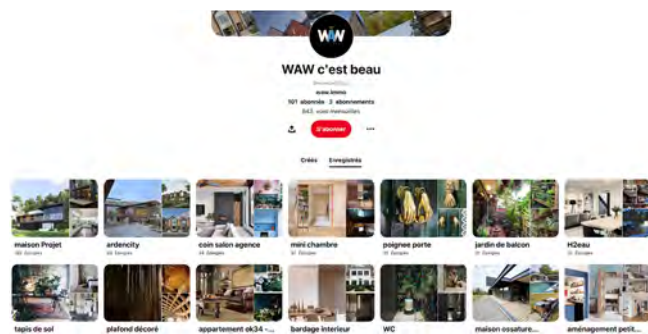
WAW

WAW c'est beau

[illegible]

waw.immo

101 abonnés · 3 abonnements

843 vues mensuelles

S'abonner

Créés

Enregistrés

maison Projet

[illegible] Épingles

ardencity

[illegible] Épingles

coin salon agence

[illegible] Épingles

mini chambre

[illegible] Épingles

poignee porte

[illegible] Épingles

jardin de balcon

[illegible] Épingles

H2eau

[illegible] Épingles

tapis de sol

plafond décoré

appartement ok34 -...

bardage interieur

WC

maison ossature...

aménagement petit...